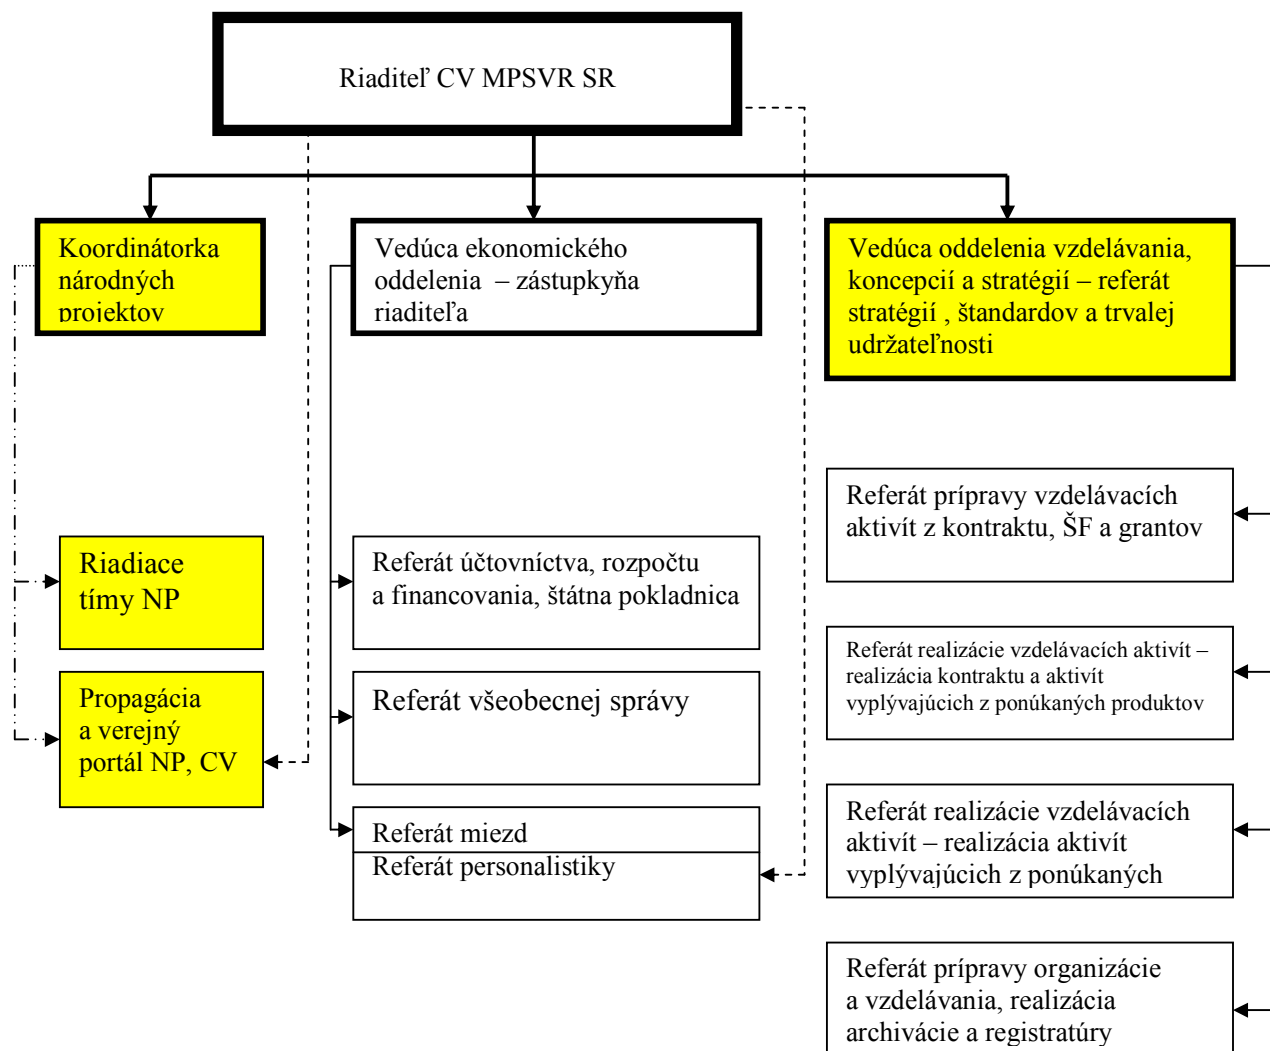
Riaditeľ CV MPSVR SR

Koordinátorka národných projektov

Vedúca ekonomického oddelenia – zástupkyňa riaditeľa

Vedúca oddelenia vzdelávania, koncepcií a stratégií – referát stratégií , štandardov a trvalej udržateľnosti

Riadiace tímy NP

Propagácia a verejný portál NP, CV

Referát účtovníctva, rozpočtu a financovania, štátna pokladnica

Referát všeobecnej správy

Referát miezd

Referát personalistiky

Referát prípravy vzdelávacích aktivít z kontraktu, ŠF a grantov

Referát realizácie vzdelávacích aktivít – realizácia kontraktu a aktivít vyplývajúcich z ponúkaných produktov

Referát realizácie vzdelávacích aktivít – realizácia aktivít vyplývajúcich z ponúkaných

Referát prípravy organizácie a vzdelávania, realizácia archivácie a registratúry